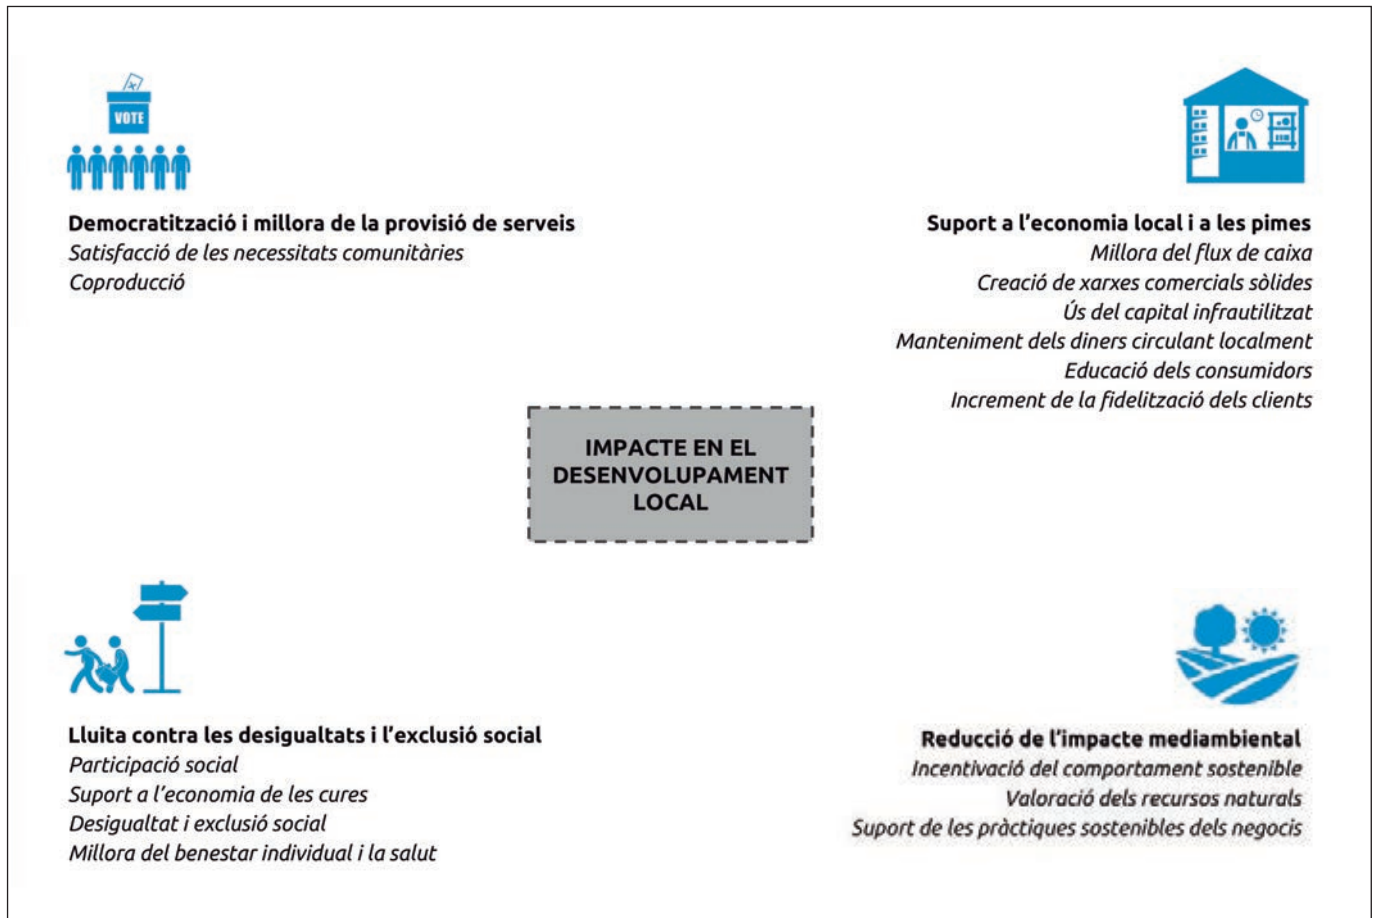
VOTE

Democratització i millora de la provisió de serveis
*Satisfacció de les necessitats comunitàries*
*Coproducció*

Suport a l'economia local i a les pimes
*Millora del flux de caixa*
*Creació de xarxes comercials sòlides*
*Ús del capital infrautilitzat*
*Manteniment dels diners circulant localment*
*Educació dels consumidors*
*Increment de la fidelització dels clients*

IMPACTE EN EL DESENVOLUPAMENT LOCAL

Lluita contra les desigualtats i l'exclusió social
*Participació social*
*Suport a l'economia de les cures*
*Desigualtat i exclusió social*
*Millora del benestar individual i la salut*

Reducció de l'impacte mediambiental
*Incentivació del comportament sostenible*
*Valoració dels recursos naturals*
*Suport de les pràctiques sostenibles dels negocis*